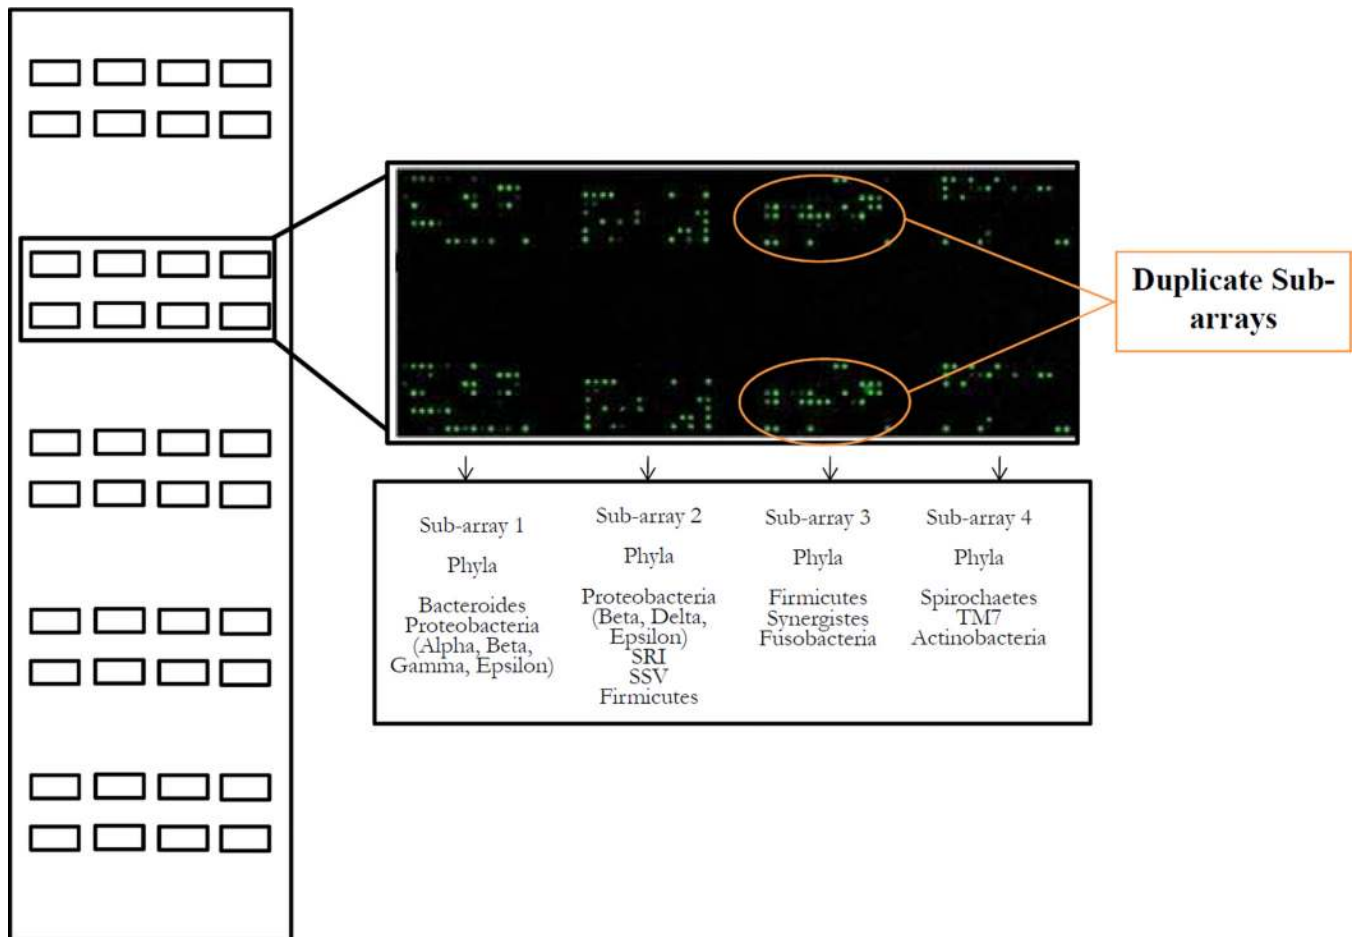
Duplicate Subarrays

Sub-array 1
Phyla
Bacteroides
Proteobacteria
(Alpha, Beta, Gamma, Epsilon)

Sub-array 2
Phyla
Proteobacteria
(Beta, Delta, Epsilon)
SRI
SSV
Firmicutes

Sub-array 3
Phyla
Firmicutes
Synergistes
Fusobacteria

Sub-array 4
Phyla
Spirochaetes
TM7
Actinobacteria